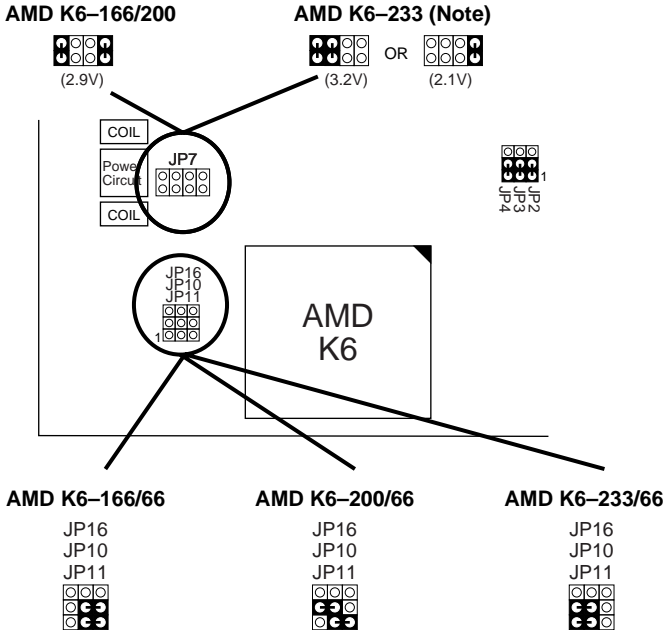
AMD K6–166/200

AMD K6–233 (Note)

(2.9V)

(3.2V)

OR

(2.1V)

COIL

Power Circuit

JP7

COIL

1

JP2
JP3
JP4

JP16
JP10
JP11

1

AMD K6

AMD K6–166/66

JP16
JP10
JP11

AMD K6–200/66

JP16
JP10
JP11

AMD K6–233/66

JP16
JP10
JP11